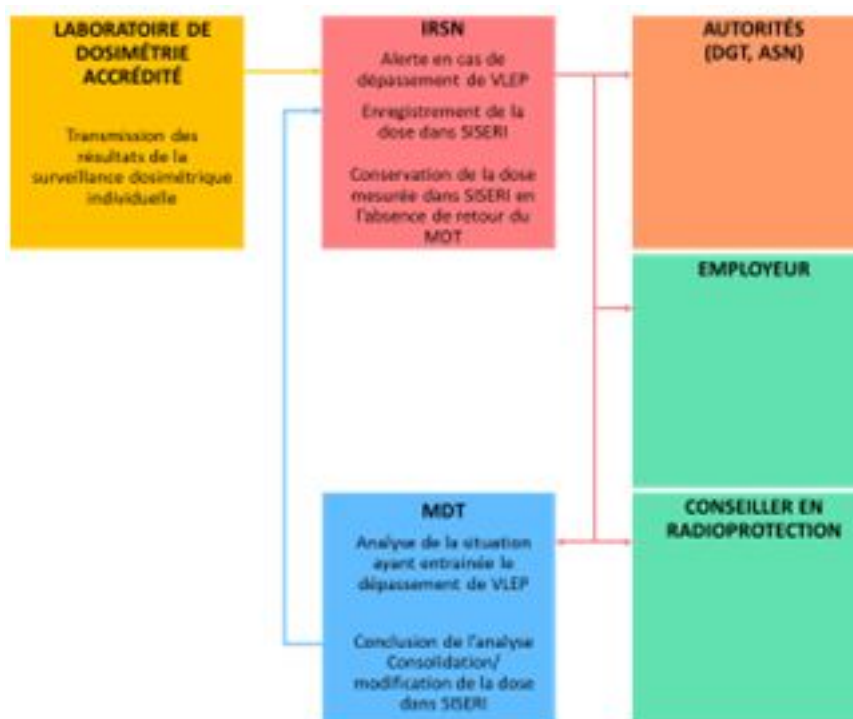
LABORATOIRE DE DOSIMÉTRIE ACCRÉDITÉ

Transmission des résultats de la surveillance dosimétrique individuelle

IRSN

Alerte en cas de dépassement de VLEP

Enregistrement de la dose dans SISERI

Conservation de la dose mesurée dans SISERI en l'absence de retour du MDT

AUTORITÉS (DGT, ASN)

EMPLOYEUR

MDT

Analyse de la situation ayant entrainée le dépassement de VLEP

Conclusion de l'analyse Consolidation/ modification de la dose dans SISERI

CONSEILLER EN RADIOPROTECTION